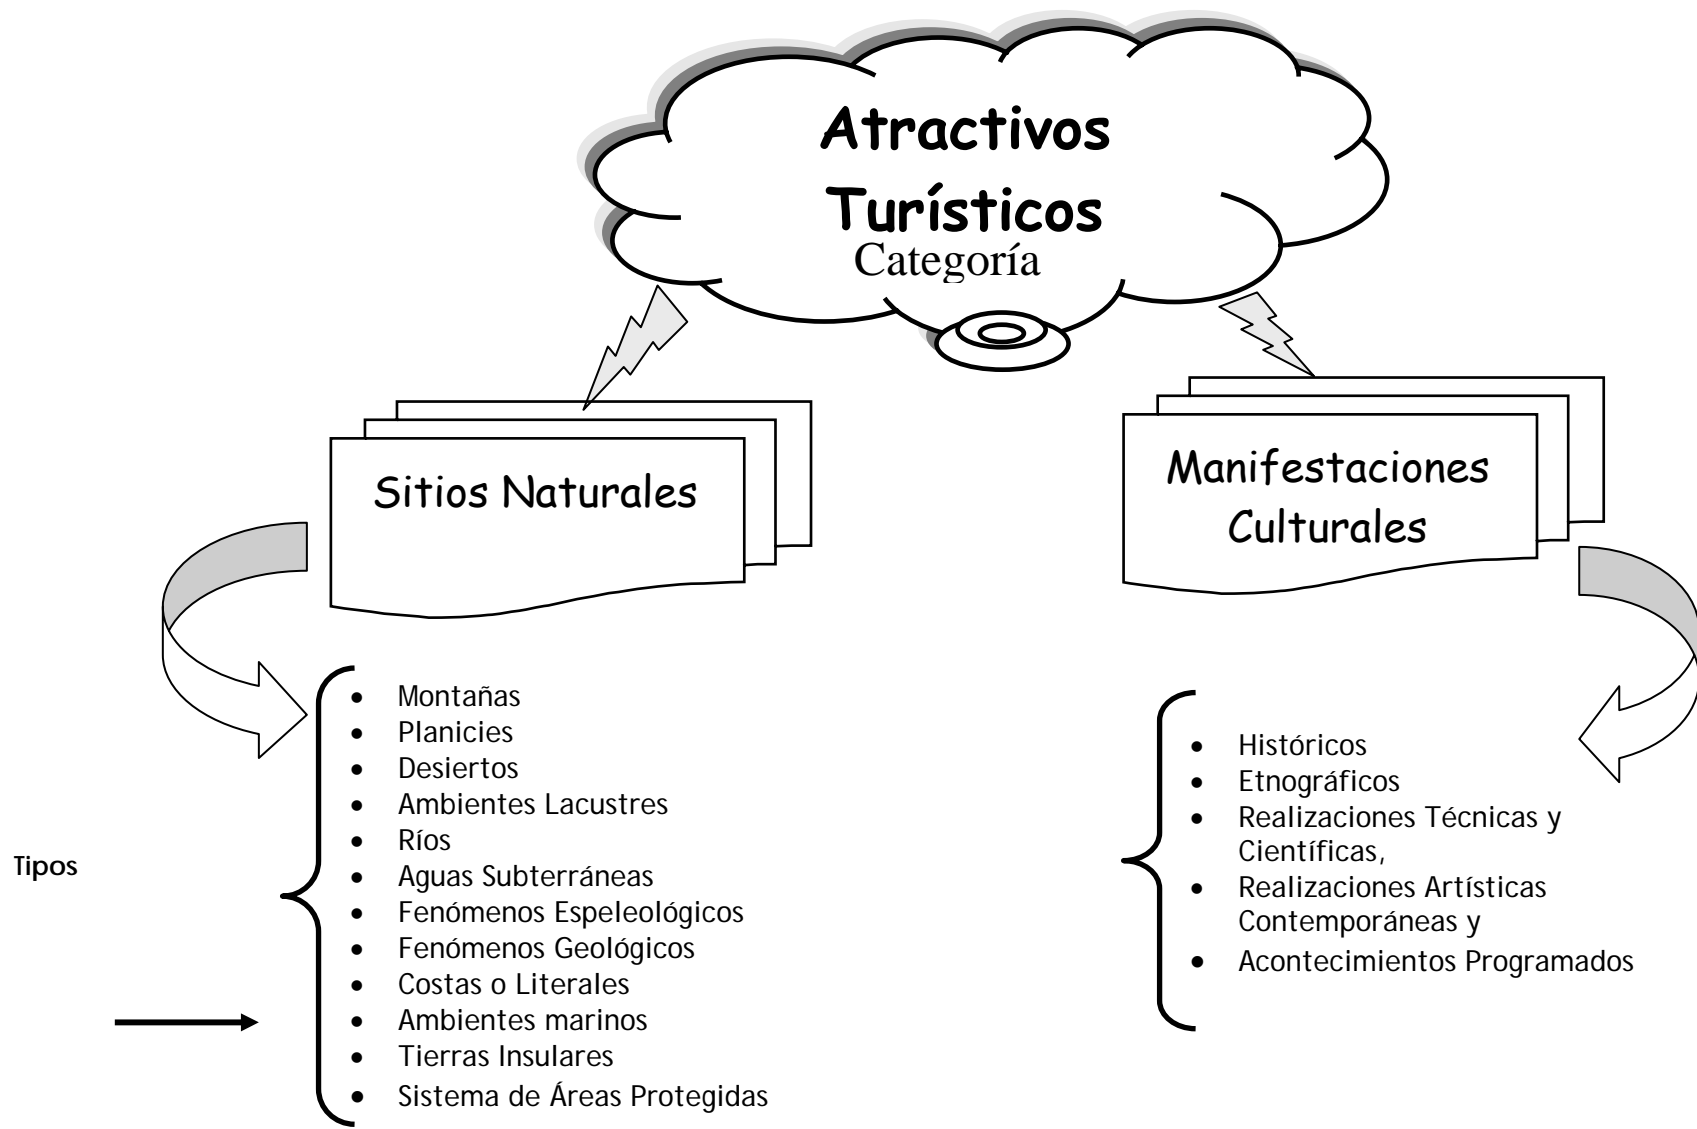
Atractivos Turísticos
Categoría

Sitios Naturales

Manifestaciones Culturales

Tipos

- Montañas
- Planicies
- Desiertos
- Ambientes Lacustres
- Ríos
- Aguas Subterráneas
- Fenómenos Espeleológicos
- Fenómenos Geológicos
- Costas o Literales
- Ambientes marinos
- Tierras Insulares
- Sistema de Áreas Protegidas

- Históricos
- Etnográficos
- Realizaciones Técnicas y Científicas,
- Realizaciones Artísticas Contemporáneas y
- Acontecimientos Programados